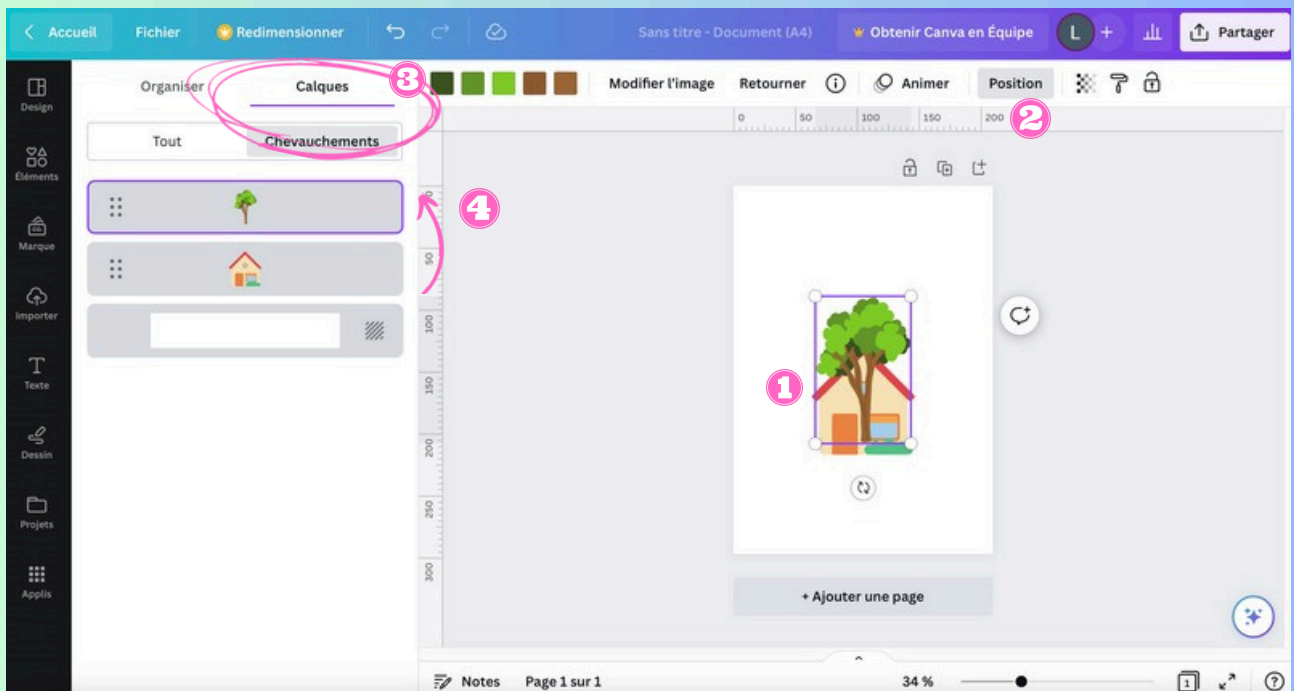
Accueil Fichier Redimensionner Sans titre - Document (A4) Obtenir Canva en Équipe L + Partager

Design
Éléments
Marque
Importer
Texte
Dessin
Projets
Applis

Organiser Calques 3
Tout Chevauchements

Modifier l'image Retourner Animer Position

0 50 100 150 200 2

4

50
100
150
200
250
300

1

+ Ajouter une page

Notes Page 1 sur 1 34 %